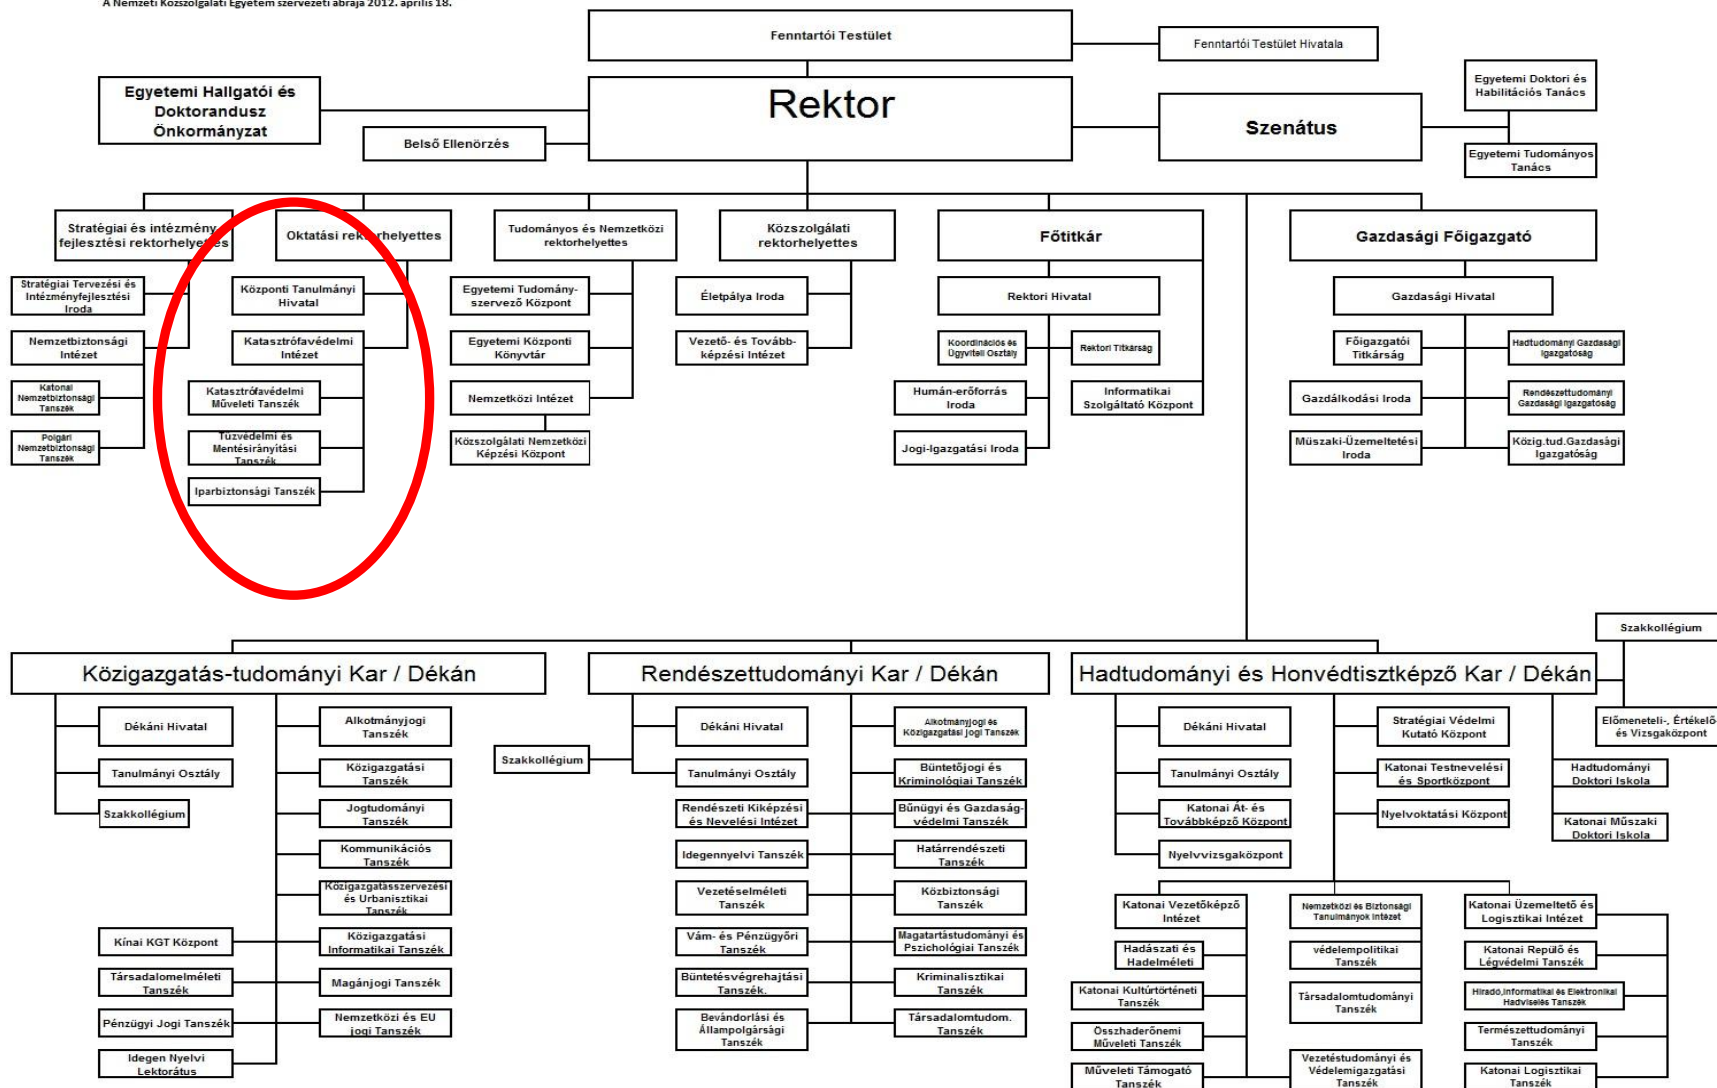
A Nemzeti Közszolgálati Egyetem szervezeti ábrája 2012. április 18.

Fenntartói Testület

Fenntartói Testület Hivatala

Egyetemi Hallgatói és Doktorandusz Önkormányzat

Rektor

Belső Ellenőrzés

Szenátus

Egyetemi Doktori és Habilitációs Tanács

Egyetemi Tudományos Tanács

Stratégiai és intézmény fejlesztési rektorhelyettes

Oktatási rektorhelyettes

Tudományos és Nemzetközi rektorhelyettes

Közszolgálati rektorhelyettes

Főtitkár

Gazdasági Főigazgató

Stratégiai Tervezési és Intézményfejlesztési Iroda

Nemzetbiztonsági Intézet

Katonai Nemzetbiztonsági Tanszék

Polgári Nemzetbiztonsági Tanszék

Központi Tanulmányi Hivatal

Katasztrófavédelmi Intézet

Katasztrófavédelmi Műveleti Tanszék

Tűzvédelmi és Mentésirányítási Tanszék

Iparbiztonsági Tanszék

Egyetemi Tudományszervező Központ

Egyetemi Központi Könyvtár

Nemzetközi Intézet

Közszolgálati Nemzetközi Képzési Központ

Életpálya Iroda

Vezető- és Továbbképzési Intézet

Rektori Hivatal

Koordinációs és Ügyviteli Osztály

Rektori Titkárság

Humán-erőforrás Iroda

Informatikai Szolgáltató Központ

Jogi-Igazgatási Iroda

Gazdasági Hivatal

Főigazgatói Titkárság

Hadtudományi Gazdasági Igazgatóság

Gazdálkodási Iroda

Rendészettudományi Gazdasági Igazgatóság

Műszaki-Üzemeltetési Iroda

Közig.tud.Gazdasági Igazgatóság

Szakkollégium

Közigazgatás-tudományi Kar / Dékán

Rendészettudományi Kar / Dékán

Hadtudományi és Honvédtisztképző Kar / Dékán

Előmeneteli-, Értékelő és Vizsgaközpont

Dékáni Hivatal

Tanulmányi Osztály

Szakkollégium

Alkotmányjogi Tanszék

Közigazgatási Tanszék

Jogtudományi Tanszék

Kommunikációs Tanszék

Közigazgatásszervezési és Urbanisztikai Tanszék

Közigazgatási Informatikai Tanszék

Magánjogi Tanszék

Nemzetközi és EU jogi Tanszék

Kínai KGT Központ

Társadalomelméleti Tanszék

Pénzügyi Jogi Tanszék

Idegen Nyelvi Lektorátus

Szakkollégium

Dékáni Hivatal

Tanulmányi Osztály

Rendészeti Kiképzési és Nevelési Intézet

Idegennyelvi Tanszék

Vezetéselméleti Tanszék

Vám- és Pénzügyőri Tanszék

Büntetésvégrehajtási Tanszék.

Bevándorlási és Állampolgársági Tanszék

Alkotmányjogi és Közigazgatási Jogi Tanszék

Büntetőjogi és Kriminológiai Tanszék

Bűnügyi és Gazdaságvédelmi Tanszék

Határrendészeti Tanszék

Közbiztonsági Tanszék

Magatartástudományi és Pszichológiai Tanszék

Kriminalisztikai Tanszék

Társadalomtudom. Tanszék

Dékáni Hivatal

Tanulmányi Osztály

Katonai Át- és Továbbképző Központ

Nyelvvizsgaközpont

Stratégiai Védelmi Kutató Központ

Katonai Testnevelési és Sportközpont

Nyelvoktatási Központ

Hadtudományi Doktori Iskola

Katonai Műszaki Doktori Iskola

Katonai Vezetőképző Intézet

Hadászati és Hadelméleti

Katonai Kultúrtörténeti Tanszék

Összhaderőnemi Műveleti Tanszék

Műveleti Támogató Tanszék

Nemzetközi és Biztonsági Tanulmányok Intézet

védelempolitikai Tanszék

Társadalomtudományi Tanszék

Vezetéstudományi és Védelemigazgatási Tanszék

Katonai Üzemeltető és Logisztikai Intézet

Katonai Repülő és Légvédelmi Tanszék

Híradó,Informatikai és Elektronikai Hadviselés Tanszék

Természettudományi Tanszék

Katonai Logisztikai Tanszék